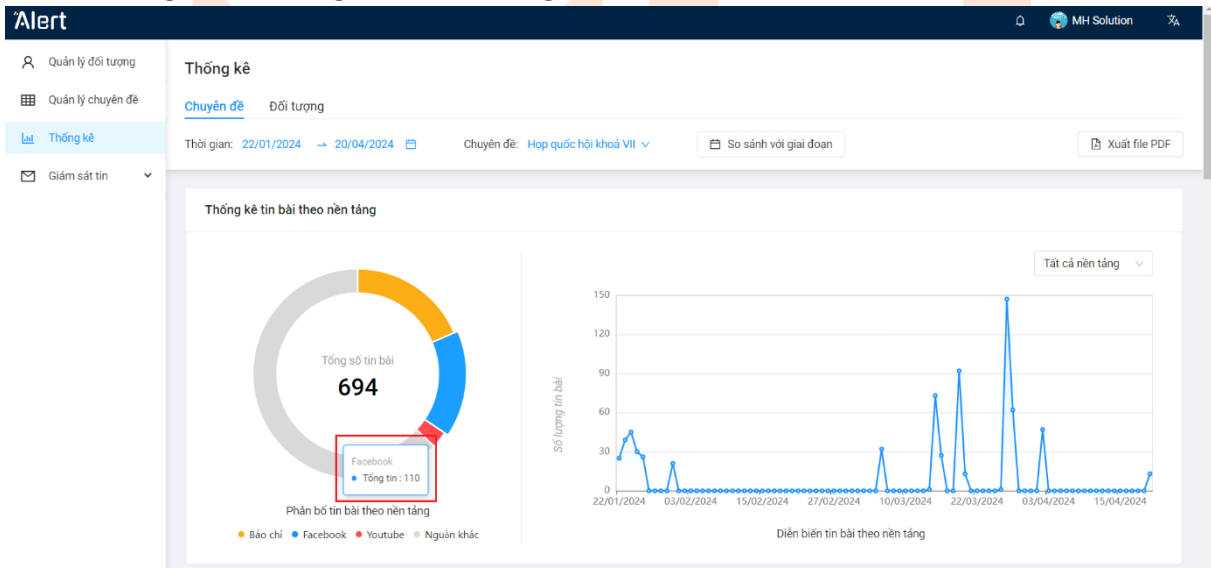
Alert

MH Solution

Quản lý đối tượng
Quản lý chuyên đề
Thống kê
Giám sát tin

Thống kê

Chuyên đề Đối tượng

Thời gian: 22/01/2024 → 20/04/2024

Chuyên đề: Họp quốc hội khoá VII

So sánh với giai đoạn

Xuất file PDF

Thống kê tin bài theo nền tảng

Tất cả nền tảng

Tổng số tin bài
694

Facebook
Tổng tin : 110

Phân bố tin bài theo nền tảng

Báo chí Facebook Youtube Nguồn khác

150
120
90
60
30
0

Số lượng tin bài

22/01/2024 03/02/2024 15/02/2024 27/02/2024 10/03/2024 22/03/2024 03/04/2024 15/04/2024

Diễn biến tin bài theo nền tảng